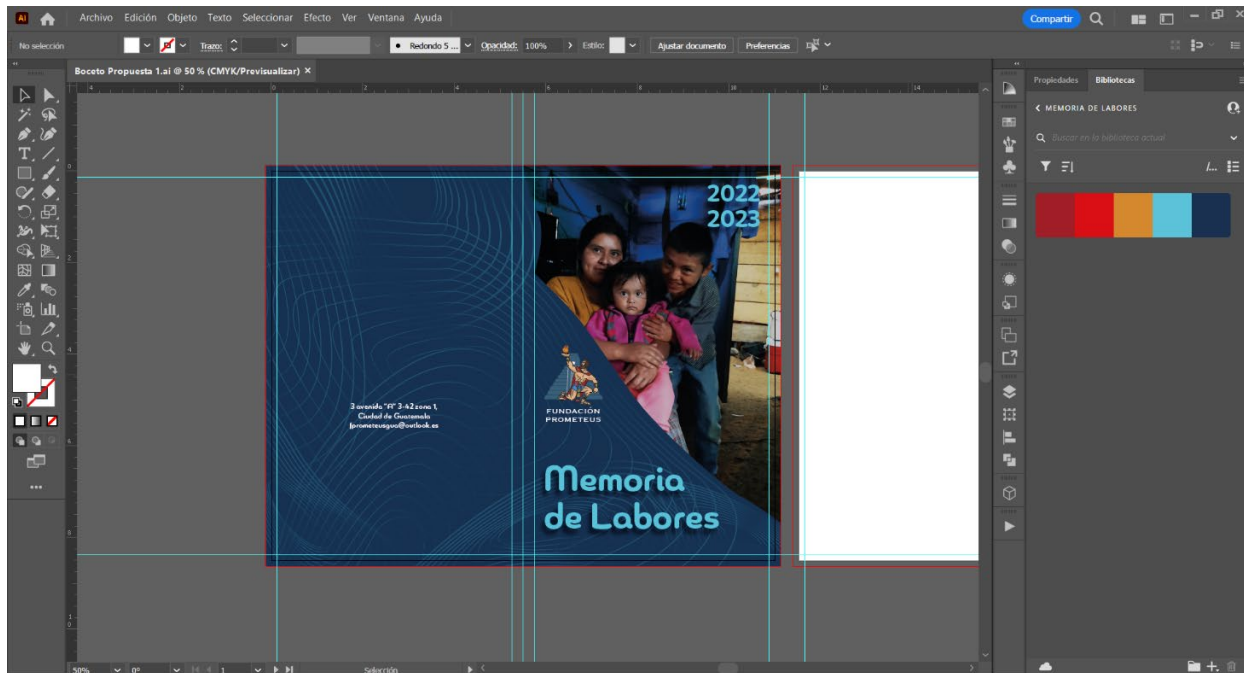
Ai
Archivo Edición Objeto Texto Seleccionar Efecto Ver Ventana Ayuda
Compartir
No selección
Trazo:
Redondo 5 ...
Opacidad: 100%
Estilo:
Ajustar documento
Preferencias
Boceto Propuesta 1.ai @ 50 % (CMYK/Previsualizar) ×
Propiedades
Bibliotecas
MEMORIA DE LABORES
Buscar en la biblioteca actual
2022
2023
3 avenida "A" 3-42 zona 1,
Ciudad de Guatemala
fprometeusgua@outlook.es
FUNDACIÓN
PROMETEUS
Memoria
de Labores
50%
0°
1
Selección